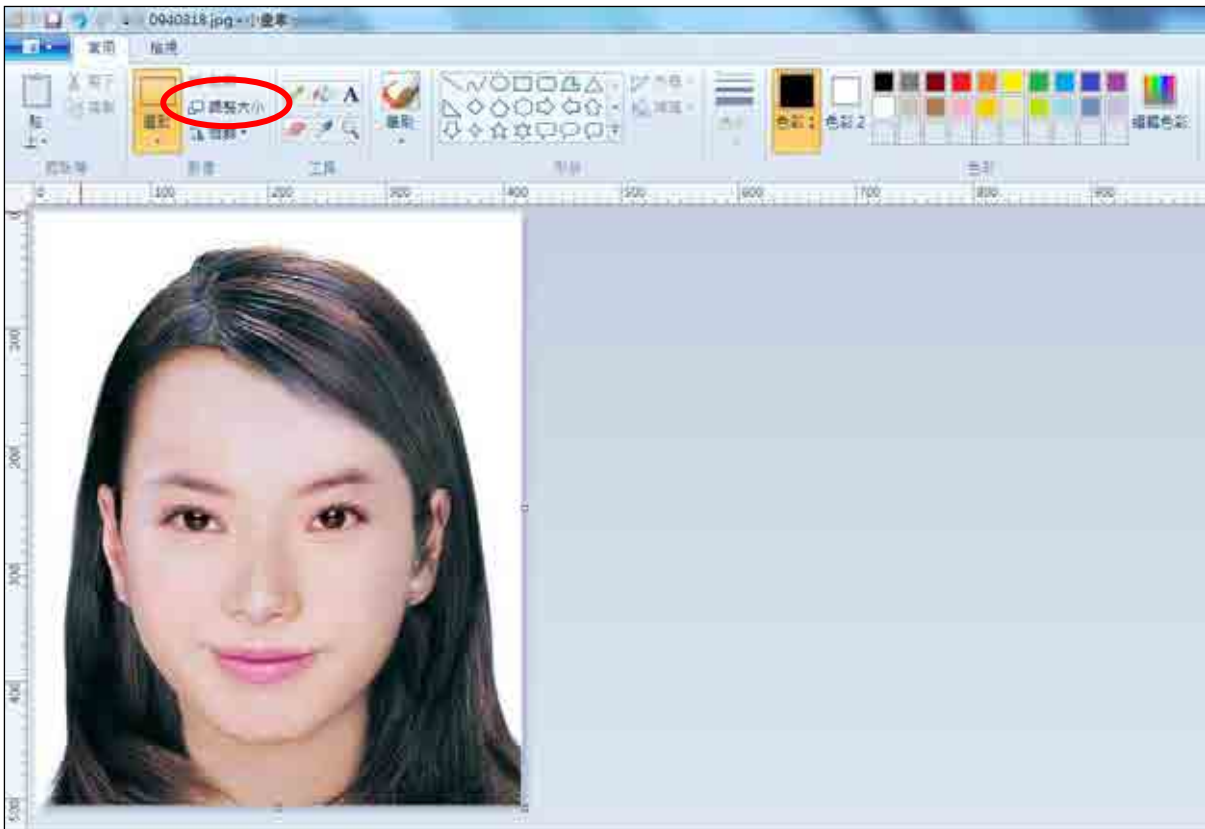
0940318.jpg - 小畫家

常用 檢視

貼上 剪下 複製 剪貼簿

選取 調整大小 旋轉 影像

工具

筆刷

圖形 外框 填滿 圖形

大小

色彩 1 色彩 2 編輯色彩 色彩

0 100 200 300 400 500 600 700 800 900

100 200 300 400 500